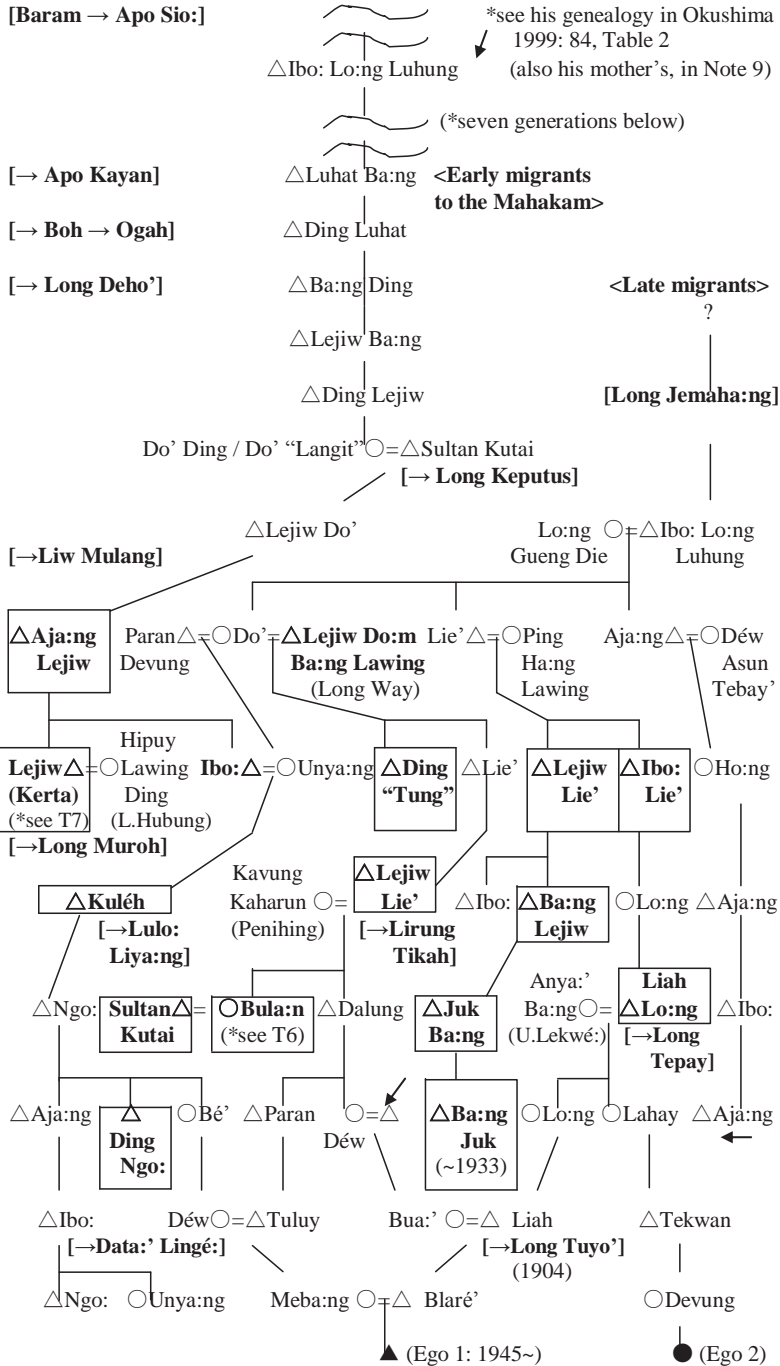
[Baram → Apo Sio:]

*see his genealogy in Okushima 1999: 84, Table 2 (also his mother's, in Note 9)

△Ibo: Lo:ng Luhung

(*seven generations below)

[→ Apo Kayan] △Luhat Ba:ng <Early migrants to the Mahakam>

[→ Boh → Ogah] △Ding Luhat

[→ Long Deho'] △Ba:ng Ding <Late migrants> ?

△Lejiw Ba:ng

△Ding Lejiw [Long Jemaha:ng]

Do' Ding / Do' "Langit"○=△Sultan Kutai

[→ Long Keputus]

△Lejiw Do'

[→Liw Mulang] Lo:ng Gueng Die ○=△Ibo: Lo:ng Luhung

△Aja:ng Lejiw

Paran△=○Do'=△Lejiw Do:m Ba:ng Lawing (Long Way) Lie'△=○Ping Ha:ng Lawing Aja:ng△=○Déw Asun Tebay'

Devung

Hipuy

Lejiw△=○Lawing Ding (L.Hubung) (Kerta) (*see T7)

Ibo:△=○Unya:ng △Ding "Tung" △Lie' △Lejiw Lie' △Ibo: Lie' ○Ho:ng

[→Long Muroh]

△Kuléh [→Lulo: Liya:ng]

Kavung Kaharun ○= (Penihing)

△Lejiw Lie' [→Lirung Tikah]

△Ibo: △Ba:ng Lejiw ○Lo:ng △Aja:ng

△Ngo: Sultan△= Kutai ○Bula:n (*see T6) △Dalung

△Juk Ba:ng

Anya:' Ba:ng○= (U.Lekwé:)

Liah △Lo:ng [→Long Tepay]

△Ibo:

△Aja:ng △ Ding Ngo: ○Bé' △Paran ○=△ Déw

△Ba:ng Juk (~1933)

○Lo:ng ○Lahay △Aja:ng

△Ibo: Déw○=△Tuluy Bua:' ○=△ Liah △Tekwan

[→Data:' Lingé:] [→Long Tuyo'] (1904)

△Ngo: ○Unya:ng Meba:ng ○=△ Blaré' ○Devung

▲ (Ego 1: 1945~) ● (Ego 2)